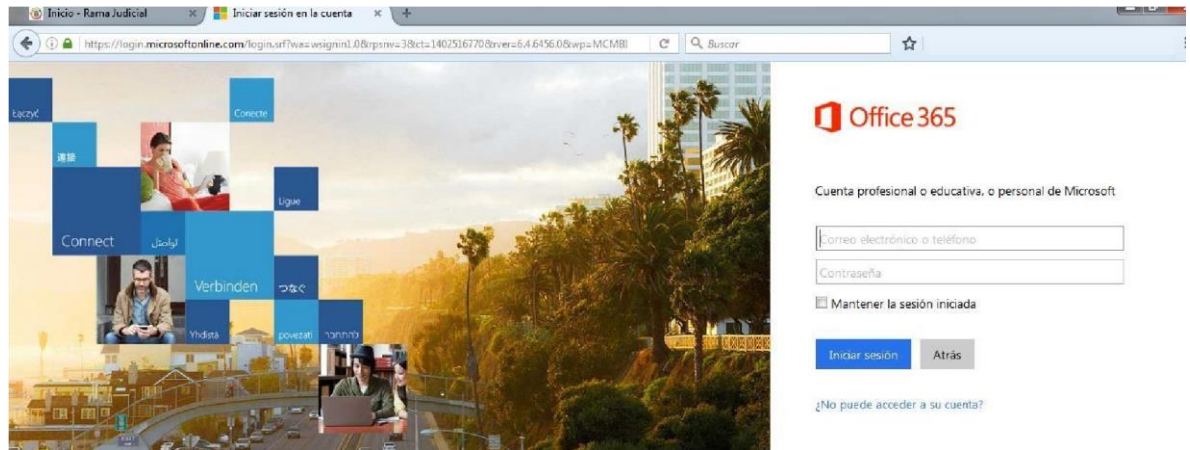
Inicio - Rama Judicial ×
Iniciar sesión en la cuenta ×
+

https://login.microsoftonline.com/login.srf?wa=wsignin1.0&rpsnv=3&ct=1402516770&rver=6.4.6456.0&wp=MCMBI
Buscar

Łaczyć
Conecte
連線
Ligue
Connect
تواصل
Verbinden
つなぐ
Yhdistä
povezati
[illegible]

Office 365

Cuenta profesional o educativa, o personal de Microsoft

Correo electrónico o teléfono

Contraseña

Mantener la sesión iniciada

Iniciar sesión
Atrás

¿No puede acceder a su cuenta?